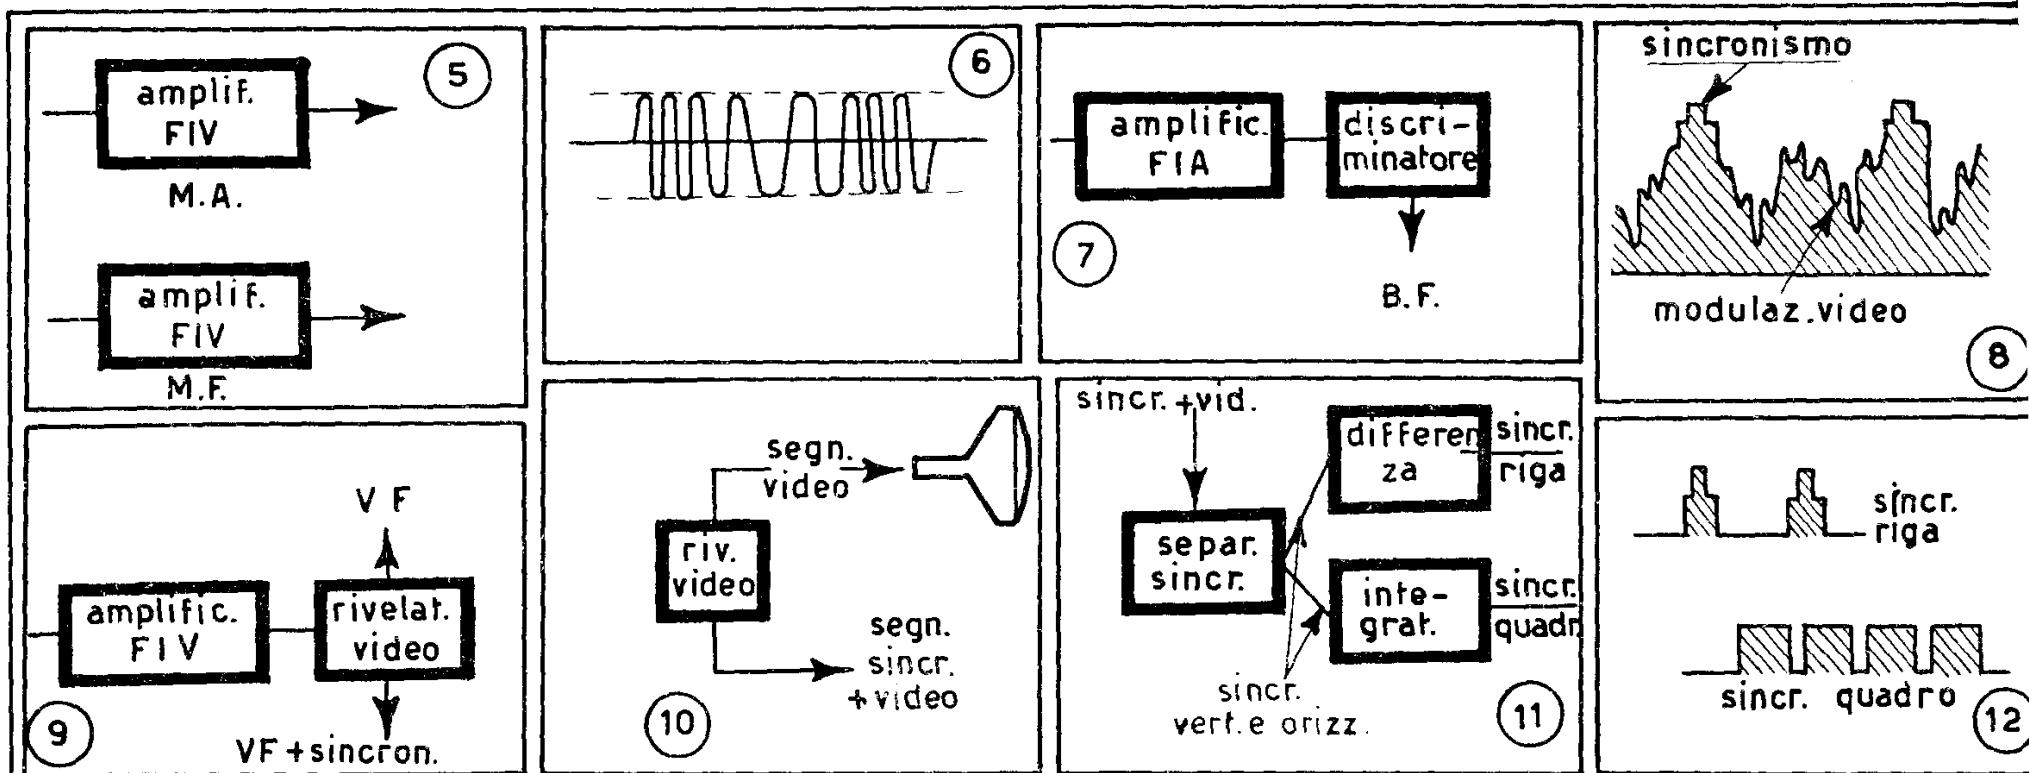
5
amplif. FIV
M.A.
amplif. FIV
M.F.

6

amplific. FIA
discriminatore
7
B.F.

sincronismo
modulaz.video
8

VF
amplific. FIV
rivelat. video
9
VF+sincron.

segn. video
riv. video
segn. sincr. +video
10

sincr. +vid.
separ. sincr.
differenza
sincr. riga
integrat.
sincr. quadr
sincr. vert.e orizz.
11

sincr. riga
sincr. quadro
12